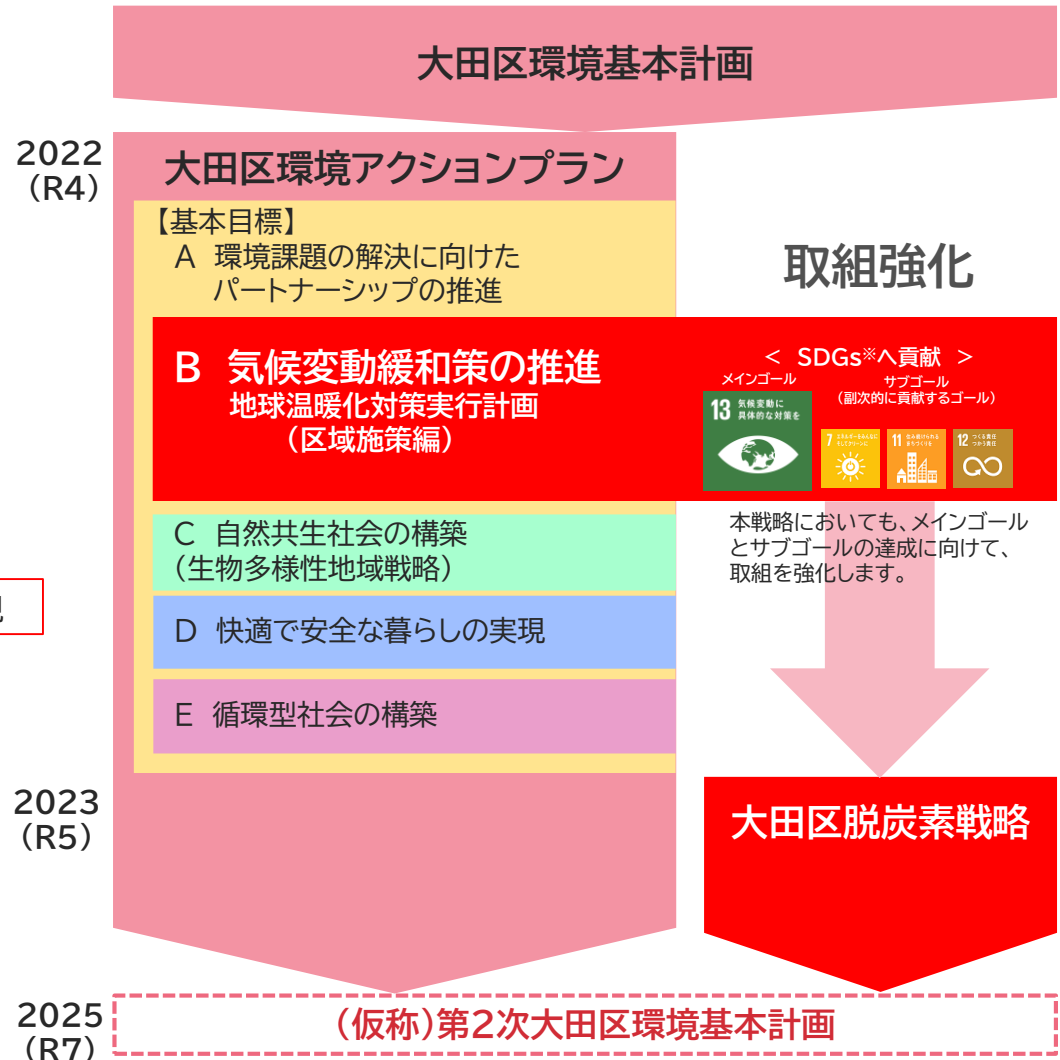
大田区環境基本計画

2022
（R4）

大田区環境アクションプラン

【基本目標】
A 環境課題の解決に向けたパートナーシップの推進

取組強化

B 気候変動緩和策の推進
地球温暖化対策実行計画
（区域施策編）

＜ SDGs※へ貢献 ＞
メインゴール
サブゴール
（副次的に貢献するゴール）

13 気候変動に具体的な対策を
7 エネルギーをみんなに そしてクリーンに
11 住み続けられるまちづくりを
12 つくる責任 つかう責任

C 自然共生社会の構築
（生物多様性地域戦略）

本戦略においても、メインゴールとサブゴールの達成に向けて、取組を強化します。

D 快適で安全な暮らしの実現

E 循環型社会の構築

2023
（R5）

大田区脱炭素戦略

2025
（R7）

（仮称）第2次大田区環境基本計画